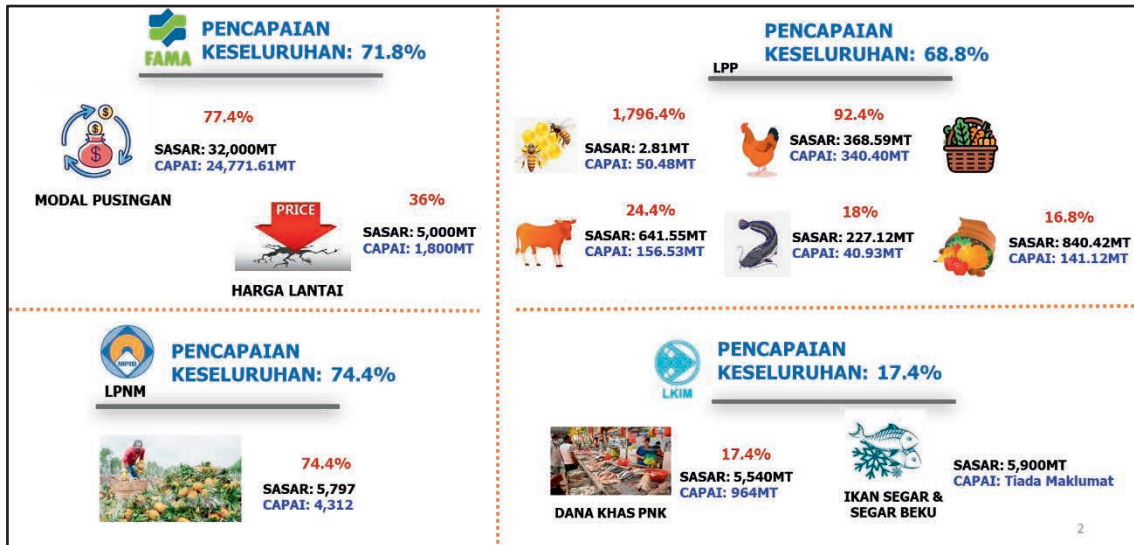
FAMA

PENCAPAIAN KESELURUHAN: 71.8%

77.4%

SASAR: 32,000MT
CAPAI: 24,771.61MT

MODAL PUSINGAN

PRICE

36%

SASAR: 5,000MT
CAPAI: 1,800MT

HARGA LANTAI

LPP

PENCAPAIAN KESELURUHAN: 68.8%

1,796.4%

SASAR: 2.81MT
CAPAI: 50.48MT

92.4%

SASAR: 368.59MT
CAPAI: 340.40MT

24.4%

SASAR: 641.55MT
CAPAI: 156.53MT

18%

SASAR: 227.12MT
CAPAI: 40.93MT

16.8%

SASAR: 840.42MT
CAPAI: 141.12MT

LPNM

PENCAPAIAN KESELURUHAN: 74.4%

74.4%

SASAR: 5,797
CAPAI: 4,312

LKIM

PENCAPAIAN KESELURUHAN: 17.4%

17.4%

SASAR: 5,540MT
CAPAI: 964MT

DANA KHAS PNK

SASAR: 5,900MT
CAPAI: Tiada Maklumat

IKAN SEGAR & SEGAR BEKU

2